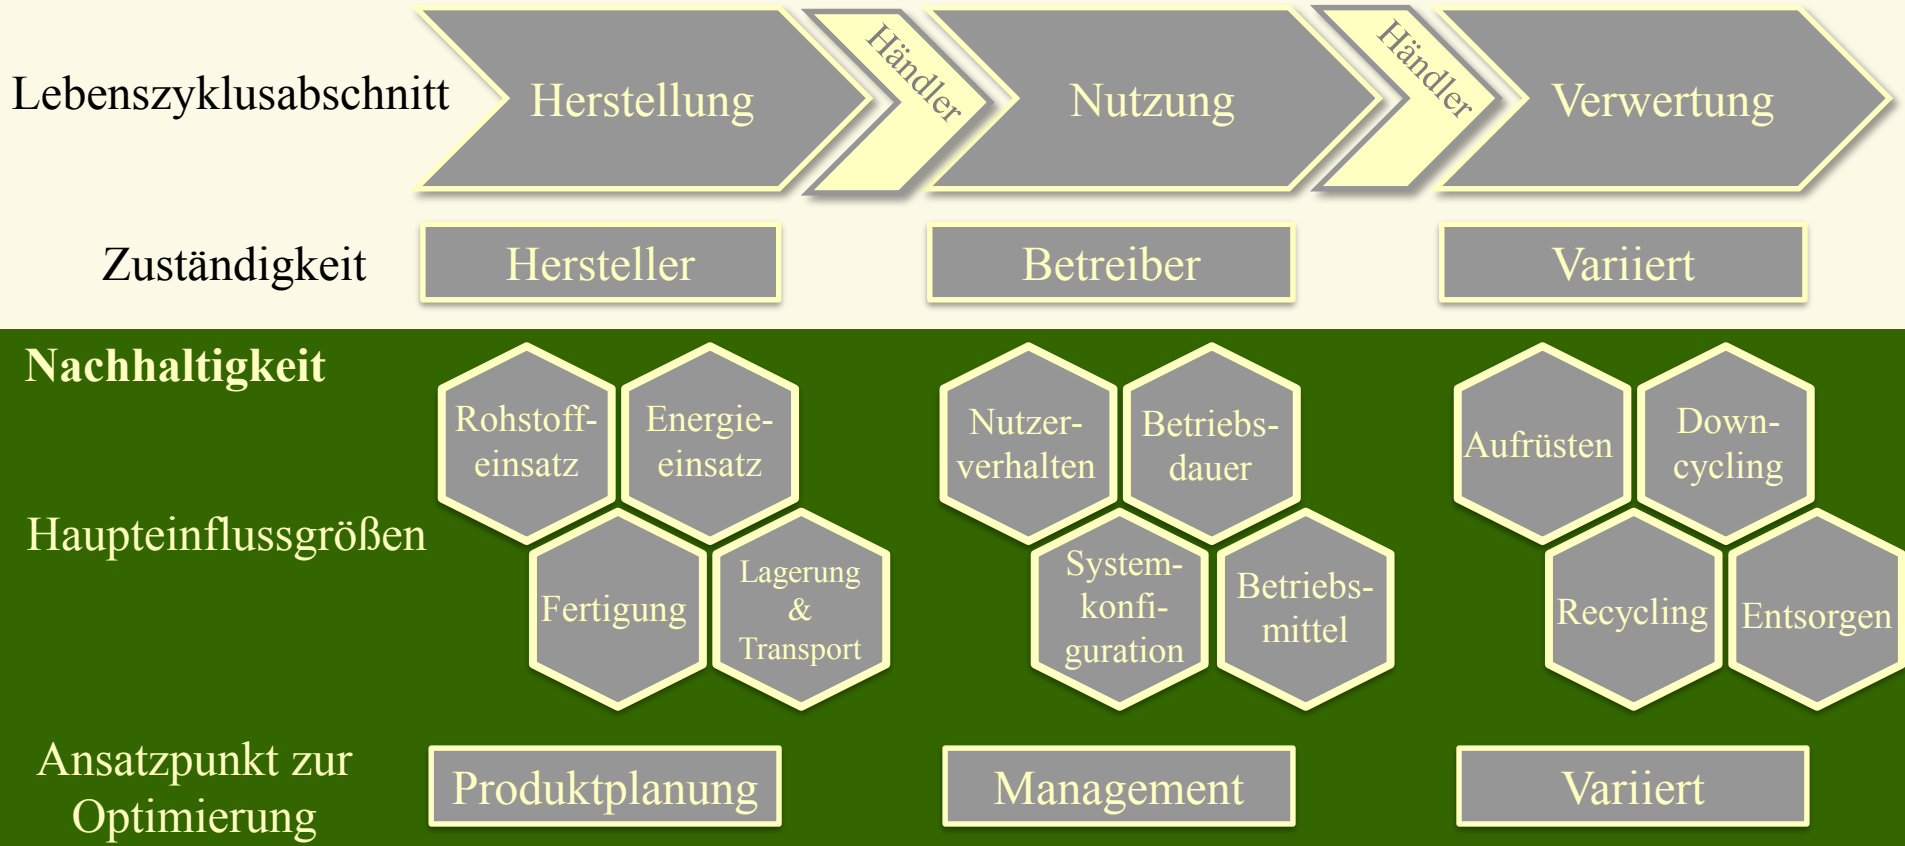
Lebenszyklusabschnitt

Herstellung

Händler

Nutzung

Händler

Verwertung

Zuständigkeit

Hersteller

Betreiber

Variiert

Nachhaltigkeit

Haupteinflussgrößen

Rohstoffeinsatz

Energieeinsatz

Fertigung

Lagerung & Transport

Nutzerverhalten

Betriebsdauer

Systemkonfiguration

Betriebsmittel

Aufrüsten

Downcycling

Recycling

Entsorgen

Ansatzpunkt zur Optimierung

Produktplanung

Management

Variiert